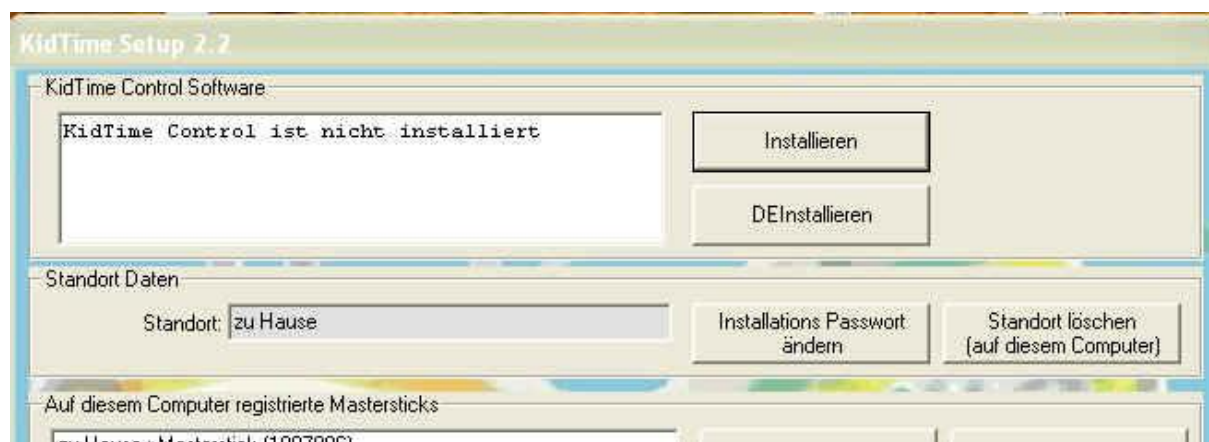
KidTime Setup 2.2

KidTime Control Software

KidTime Control ist nicht installiert

Installieren

DEInstallieren

Standort Daten

Standort: zu Hause

Installations Passwort ändern

Standort löschen (auf diesem Computer)

Auf diesem Computer registrierte Mastersticks

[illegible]